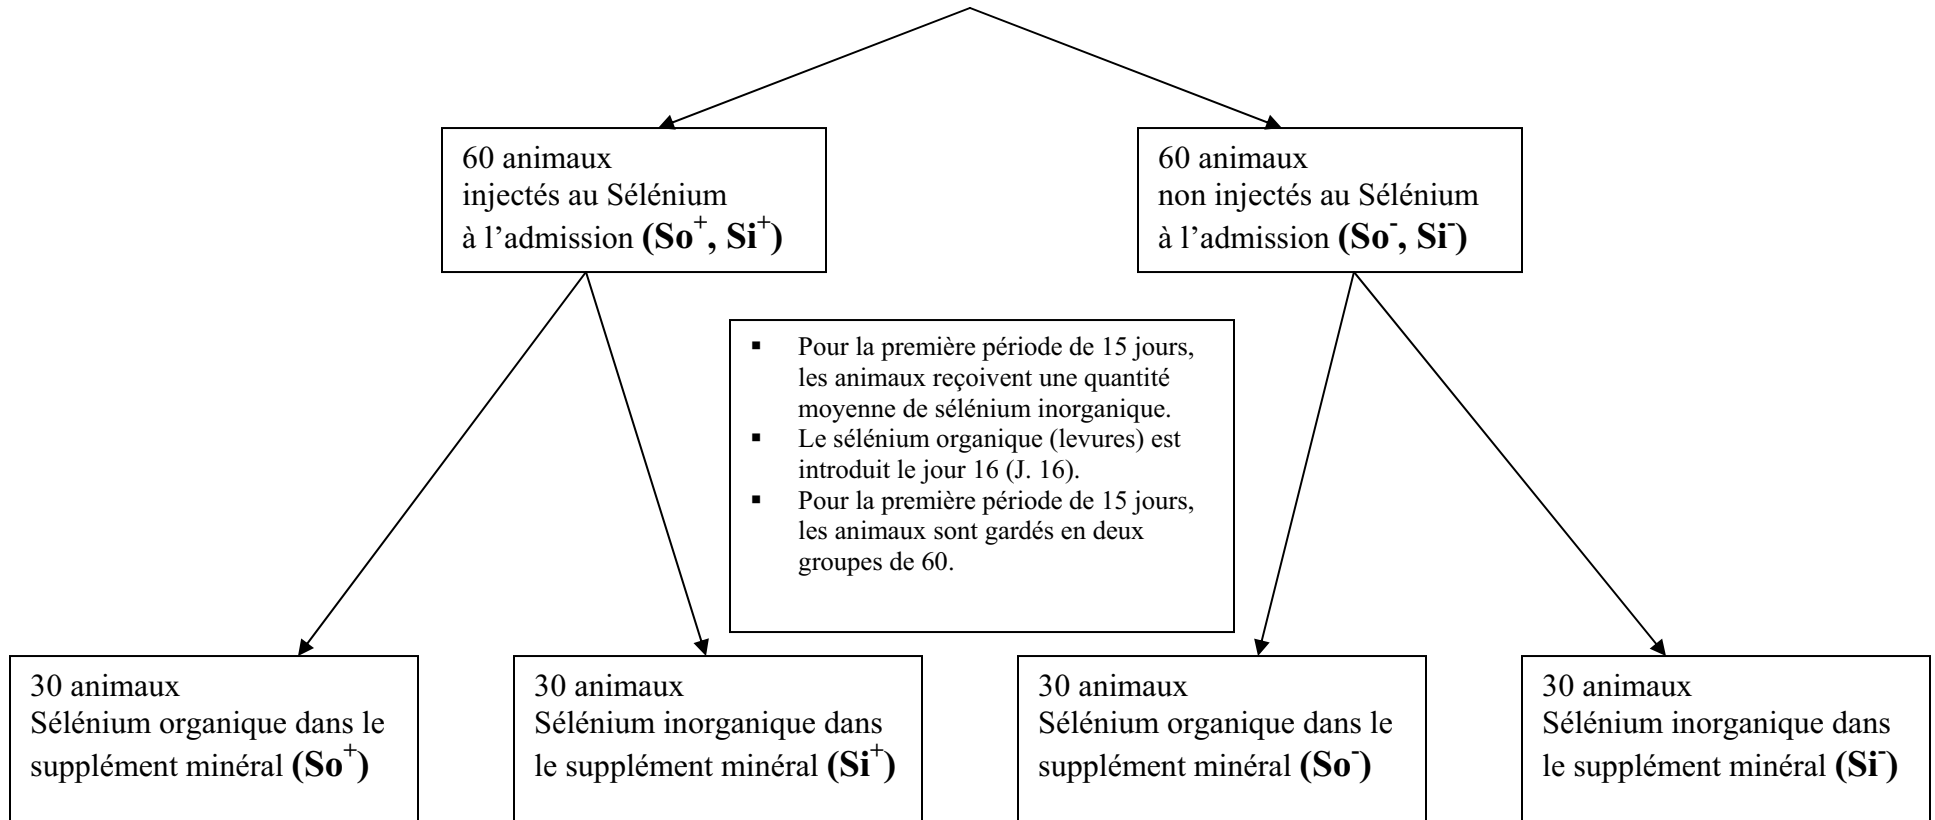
60 animaux injectés au Sélénium à l'admission **(So$^+$, Si$^+$)**

60 animaux non injectés au Sélénium à l'admission **(So$^-$, Si$^-$)**

- Pour la première période de 15 jours, les animaux reçoivent une quantité moyenne de sélénium inorganique.
- Le sélénium organique (levures) est introduit le jour 16 (J. 16).
- Pour la première période de 15 jours, les animaux sont gardés en deux groupes de 60.

30 animaux Sélénium organique dans le supplément minéral **(So$^+$)**

30 animaux Sélénium inorganique dans le supplément minéral **(Si$^+$)**

30 animaux Sélénium organique dans le supplément minéral **(So$^-$)**

30 animaux Sélénium inorganique dans le supplément minéral **(Si$^-$)**